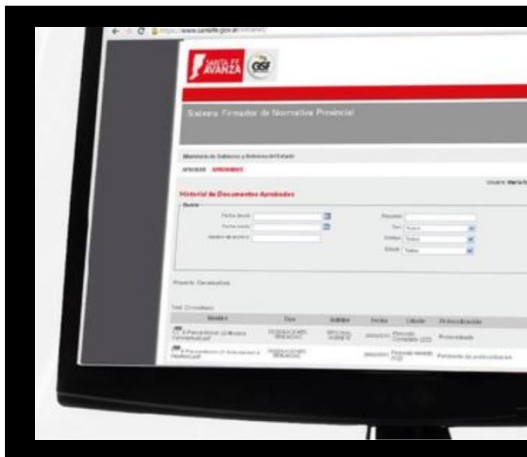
https://www.santafe.gov.ar

SANTA FE AVANZA GSF

Sistema Firmador de Normativa Provincial

Ministerio de Gobierno y Reforma del Estado

Historial de Documentos Aprobados

Buscar

Fecha desde

Fecha hasta

Número de archivo

Tipo

Estado

Todos

Todos

Todos

Nombre

Tipo

Fecha

Estado

Protocolización

Protocolizado

Pendiente de protocolizacion